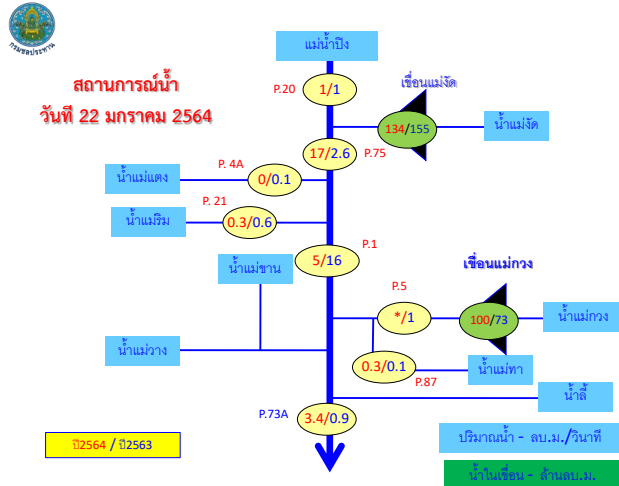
กรมชลประทาน

สถานการณ์น้ำ
วันที่ 22 มกราคม 2564

แม่น้ำปิง

P.20 1/1

เขื่อนแม่งัด

134/155

น้ำแม่งัด

17/2.6 P.75

P. 4A

น้ำแม่แตง 0/0.1

P. 21

น้ำแม่ริม 0.3/0.6

P.1

น้ำแม่ขาน 5/16

เขื่อนแม่กวง

P.5

*/1

100/73

น้ำแม่กวง

น้ำแม่วาง

0.3/0.1

น้ำแม่ทา

P.87

น้ำลี้

P.73A 3.4/0.9

ปี2564 / ปี2563

ปริมาณน้ำ - ลบ.ม./วินาที

น้ำในเขื่อน - ล้านลบ.ม.